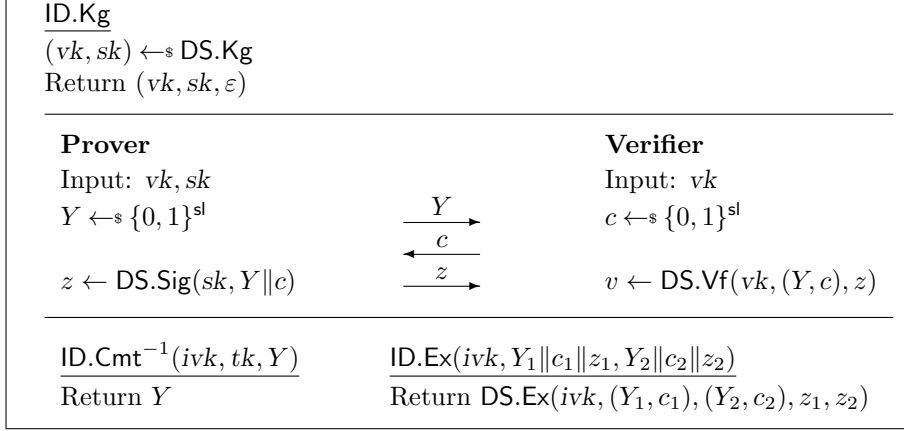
ID.Kg
$(vk, sk) \leftarrow\$ $ DS.Kg
Return $(vk, sk, \varepsilon)$

**Prover**
Input: $vk, sk$
$Y \leftarrow\$ \{0,1\}^{\mathsf{sl}}$
$z \leftarrow$ DS.Sig$(sk, Y\|c)$

$Y$
$c$
$z$

**Verifier**
Input: $vk$
$c \leftarrow\$ \{0,1\}^{\mathsf{sl}}$
$v \leftarrow$ DS.Vf$(vk, (Y, c), z)$

ID.Cmt$^{-1}(ivk, tk, Y)$
Return $Y$

ID.Ex$(ivk, Y_1\|c_1\|z_1, Y_2\|c_2\|z_2)$
Return DS.Ex$(ivk, (Y_1, c_1), (Y_2, c_2), z_1, z_2)$